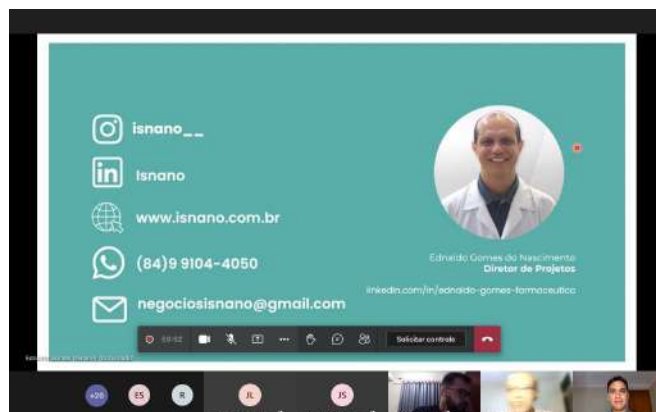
isnano__

Isnano

www.isnano.com.br

(84)9 9104-4050

negociosisnano@gmail.com

Ednaldo Gomes do Nascimento
Diretor de Projetos

linkedin.com/in/ednaldo-gomes-farmaceutico

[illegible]

Solicitar controle

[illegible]

+26 ES R JL JS